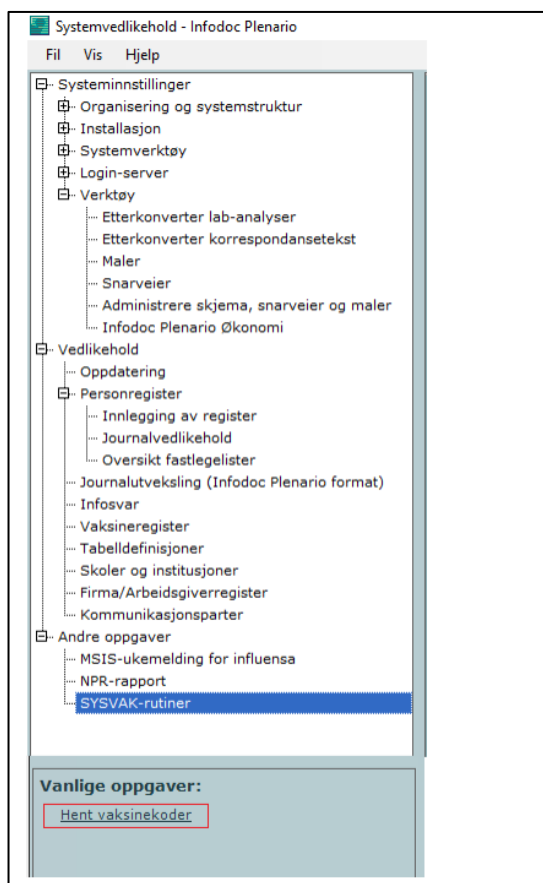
Systemvedlikehold - Infodoc Plenario

Fil Vis Hjelp

Systeminnstillinger
Organisering og systemstruktur
Installasjon
Systemverktøy
Login-server
Verktøy
Etterkonverter lab-analyser
Etterkonverter korrespondansetekst
Maler
Snarveier
Administrere skjema, snarveier og maler
Infodoc Plenario Økonomi
Vedlikehold
Oppdatering
Personregister
Innlegging av register
Journalvedlikehold
Oversikt fastlegelister
Journalutveksling (Infodoc Plenario format)
Infosvar
Vaksineregister
Tabelldefinisjoner
Skoler og institusjoner
Firma/Arbeidsgiverregister
Kommunikasjonsparter
Andre oppgaver
MSIS-ukemelding for influensa
NPR-rapport
SYSVAK-rutiner

Vanlige oppgaver:
Hent vaksinekoder